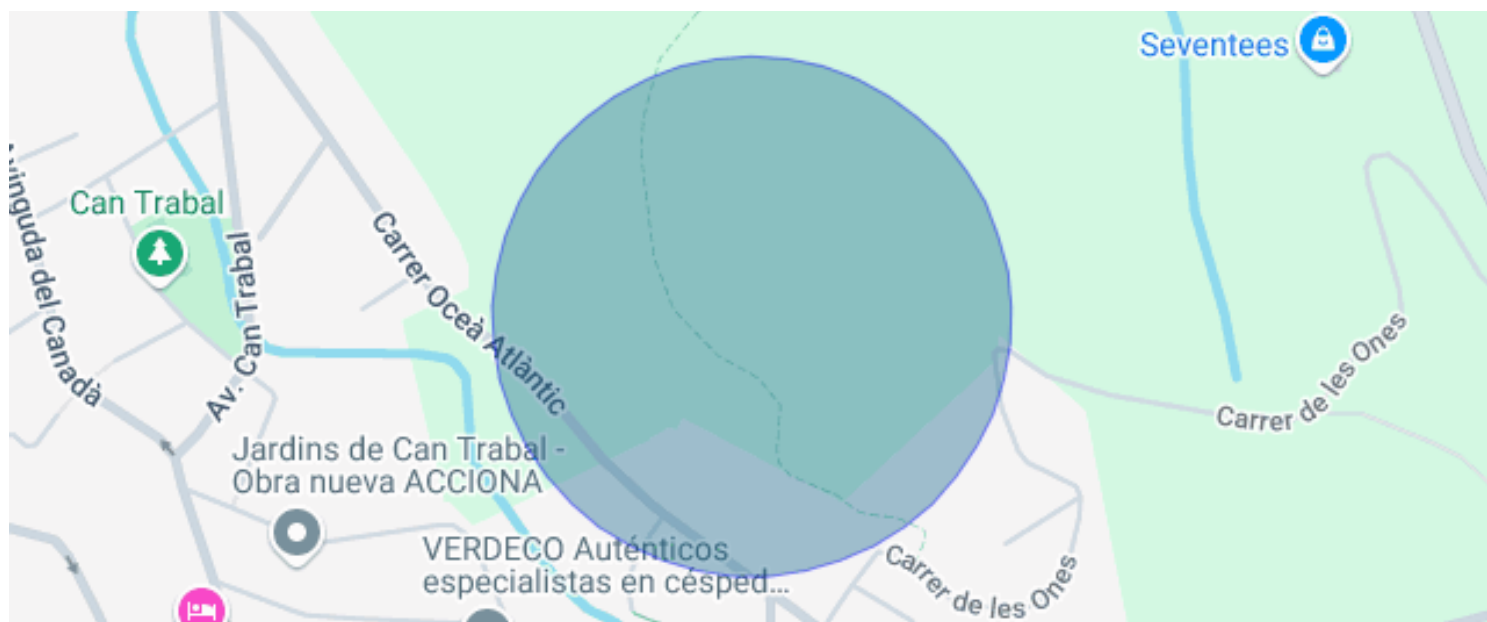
Seventees

Can Trabal

Av. Can Trabal

Carrer Oceà Atlàntic

vinguda del Canadà

Carrer de les Ones

Jardins de Can Trabal - Obra nueva ACCIONA

VERDECO Auténticos especialistas en césped...

Carrer de les Ones